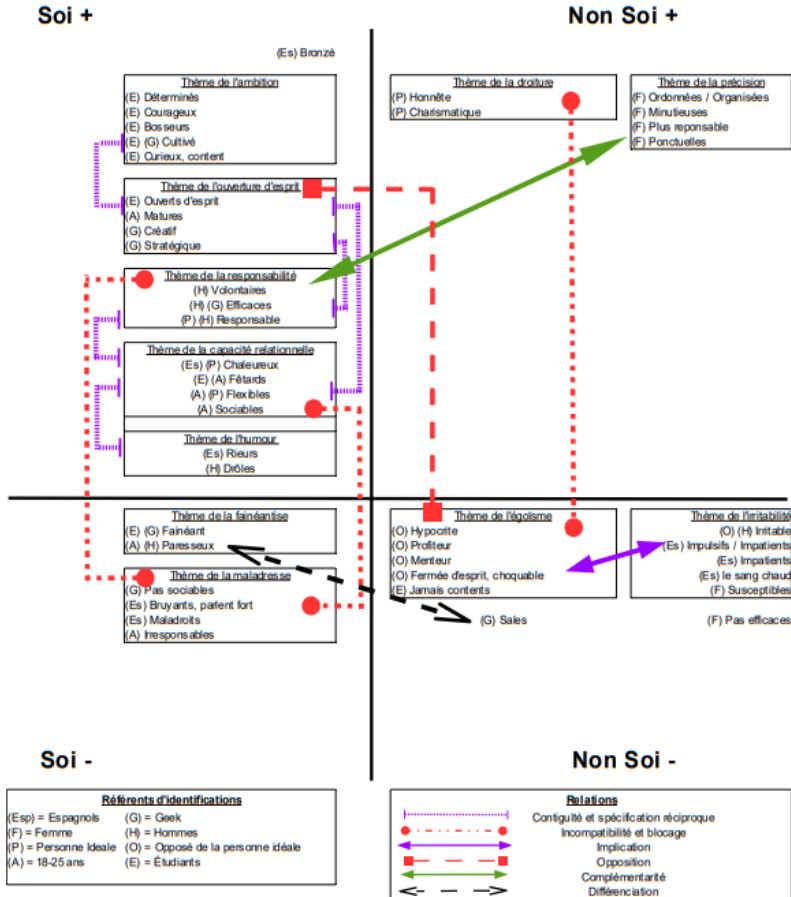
Soi +

Non Soi +

(Es) Bronzé

Thème de l'ambition
(E) Déterminés
(E) Courageux
(E) Bosseurs
(E) (G) Cultivé
(E) Curieux, content

Thème de la droiture
(P) Honnête
(P) Charismatique

Thème de la précision
(F) Ordonnées / Organisées
(F) Minutieuses
(F) Plus reponsable
(F) Ponctuelles

Thème de l'ouverture d'esprit
(E) Ouverts d'esprit
(A) Matures
(G) Créatif
(G) Stratégique

Thème de la responsabilité
(H) Volontaires
(H) (G) Efficaces
(P) (H) Responsable

Thème de la capacité relationnelle
(Es) (P) Chaleureux
(E) (A) Fêtards
(A) (P) Flexibles
(A) Sociables

Thème de l'humour
(Es) Rieurs
(H) Drôles

Thème de la fainéantise
(E) (G) Fainéant
(A) (H) Paresseux

Thème de l'égoïsme
(O) Hypocrite
(O) Profiteur
(O) Menteur
(O) Fermée d'esprit, choquable
(E) Jamais contents

Thème de l'irritabilité
(O) (H) Irritable
(Es) Impulsifs / Impatients
(Es) Impatients
(Es) le sang chaud
(F) Susceptibles

Thème de la maladresse
(G) Pas sociables
(Es) Bruyants, parlent fort
(Es) Maladroits
(A) Irresponsables

(G) Sales

(F) Pas efficaces

Soi -

Non Soi -

Référents d'identifications
(Esp) = Espagnols
(F) = Femme
(P) = Personne Idéale
(A) = 18-25 ans
(G) = Geek
(H) = Hommes
(O) = Opposé de la personne idéale
(E) = Étudiants

Relations
Contiguïté et spécification réciproque
Incompatibilité et blocage
Implication
Opposition
Complémentarité
Différenciation